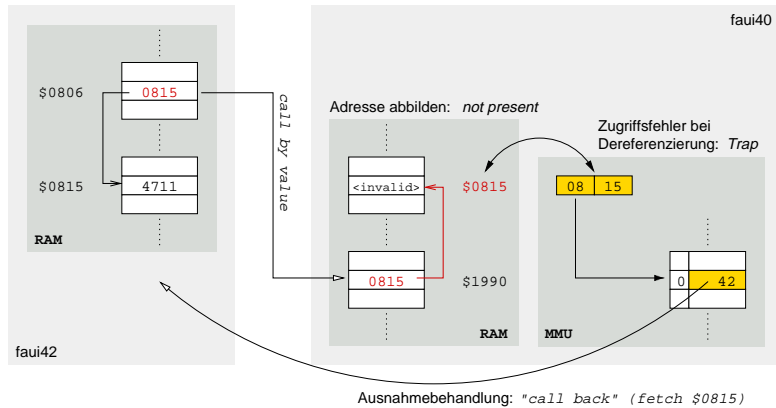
faui40

$0806
0815

$0815
4711

RAM

call by value

Adresse abbilden: *not present*

Zugriffsfehler bei Dereferenzierung: *Trap*

<invalid>
$0815

08 15

0815
$1990

0
42

RAM

MMU

faui42

Ausnahmebehandlung: "call back" (fetch $0815)